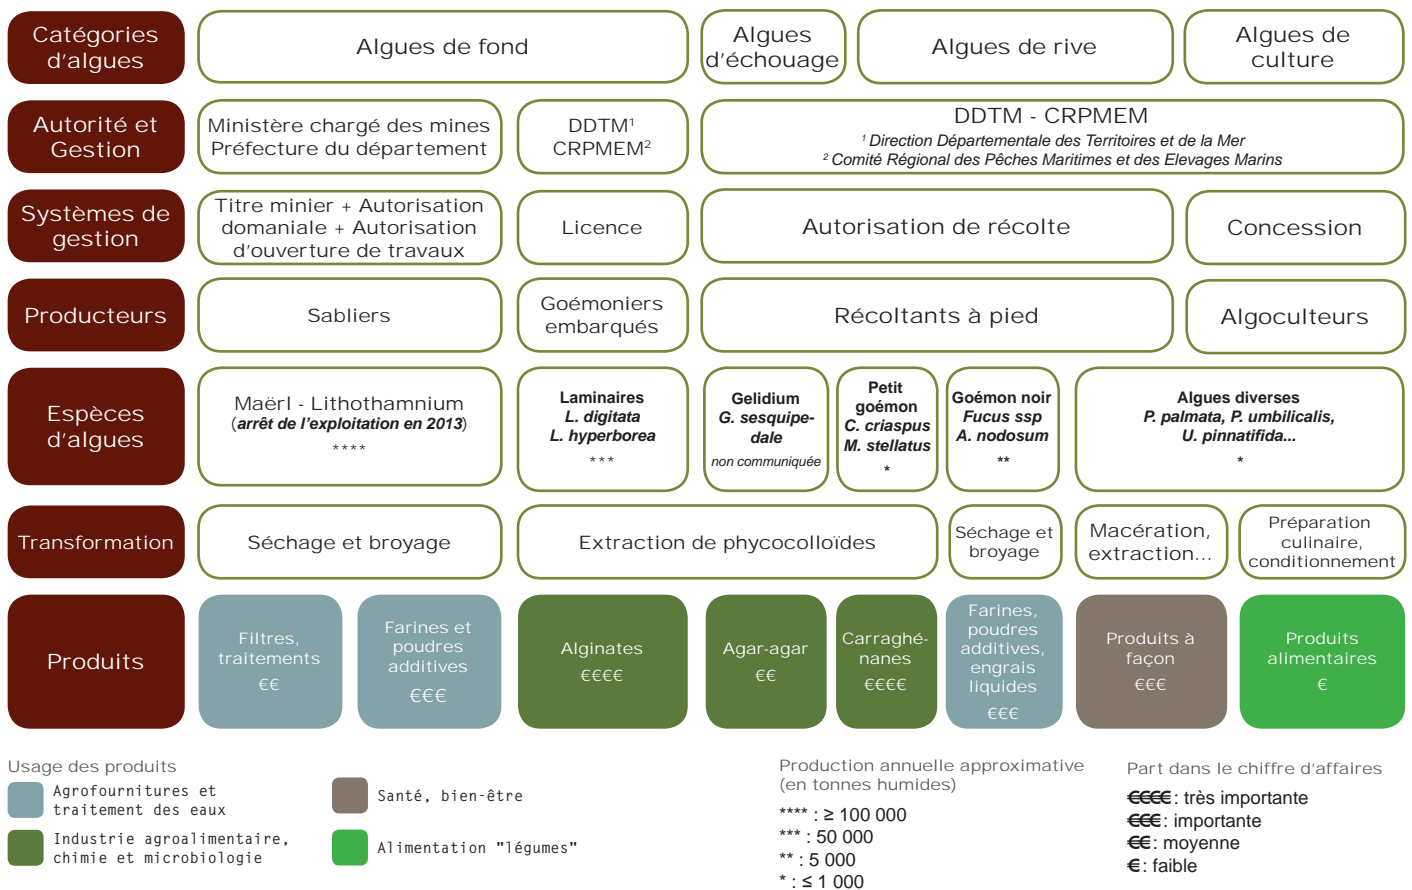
Catégories d'algues

Algues de fond

Algues d'échouage

Algues de rive

Algues de culture

Autorité et Gestion

Ministère chargé des mines Préfecture du département

DDTM¹ CRPMEM²

DDTM - CRPMEM
¹ Direction Départementale des Territoires et de la Mer
² Comité Régional des Pêches Maritimes et des Elevages Marins

Systèmes de gestion

Titre minier + Autorisation domaniale + Autorisation d'ouverture de travaux

Licence

Autorisation de récolte

Concession

Producteurs

Sabliers

Goémoniers embarqués

Récoltants à pied

Algoculteurs

Espèces d'algues

Maërl - Lithothamnium (arrêt de l'exploitation en 2013)
****

Laminaires
L. digitata
L. hyperborea
***

Gelidium
G. sesquipedale
non communiquée

Petit goémon
C. criaspus
M. stellatus
*

Goémon noir
Fucus ssp
A. nodosum
**

Algues diverses
P. palmata, P. umbilicalis, U. pinnatifida...
*

Transformation

Séchage et broyage

Extraction de phycocolloïdes

Séchage et broyage

Macération, extraction...

Préparation culinaire, conditionnement

Produits

Filtres, traitements
€€

Farines et poudres additives
€€€

Alginates
€€€€

Agar-agar
€€

Carraghénanes
€€€€

Farines, poudres additives, engrais liquides
€€€

Produits à façon
€€€

Produits alimentaires
€

Usage des produits
Agrofournitures et traitement des eaux
Santé, bien-être
Industrie agroalimentaire, chimie et microbiologie
Alimentation "légumes"

Production annuelle approximative (en tonnes humides)
**** : ≥ 100 000
*** : 50 000
** : 5 000
* : ≤ 1 000

Part dans le chiffre d'affaires
€€€€: très importante
€€€: importante
€€: moyenne
€: faible